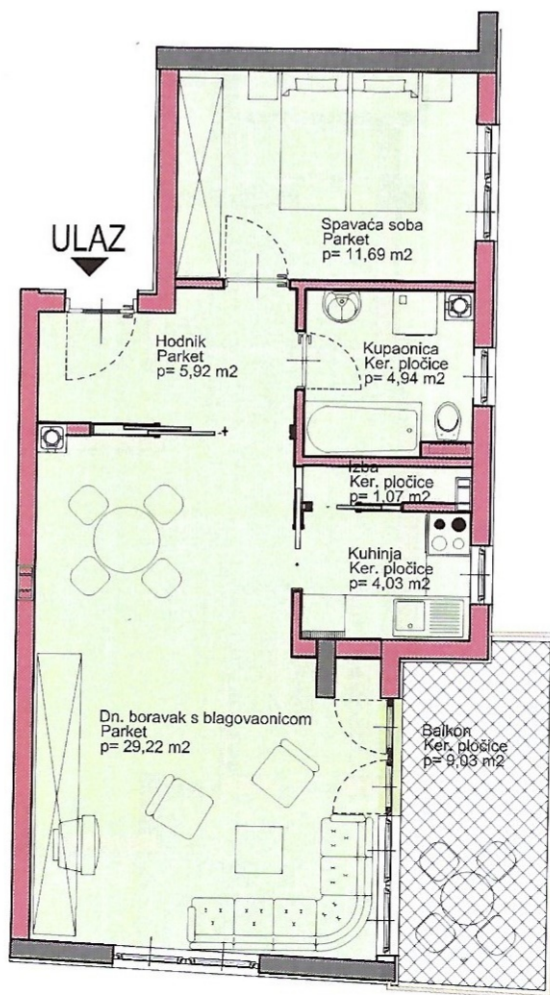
ULAZ

Spavaća soba
Parket
p= 11,69 m2

Hodnik
Parket
p= 5,92 m2

Kupaonica
Ker. pločice
p= 4,94 m2

Izba
Ker. pločice
p= 1,07 m2

Kuhinja
Ker. pločice
p= 4,03 m2

Dn. boravak s blagovaonicom
Parket
p= 29,22 m2

Balkon
Ker. pločice
p= 9,03 m2